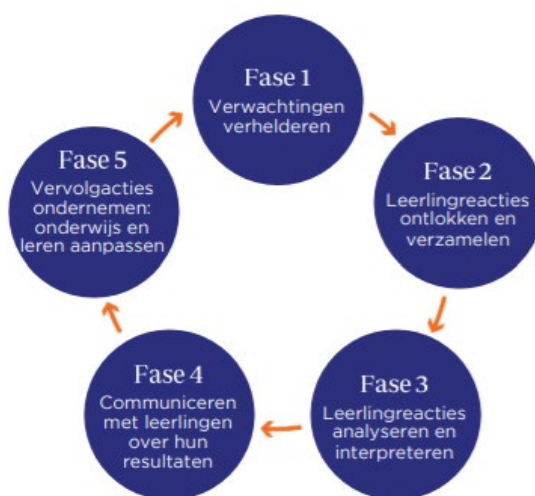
Fase 1
Verwachtingen verhelderen

Fase 2
Leerlingreacties ontlokken en verzamelen

Fase 3
Leerlingreacties analyseren en interpreteren

Fase 4
Communiceren met leerlingen over hun resultaten

Fase 5
Vervolgacties ondernemen: onderwijs en leren aanpassen